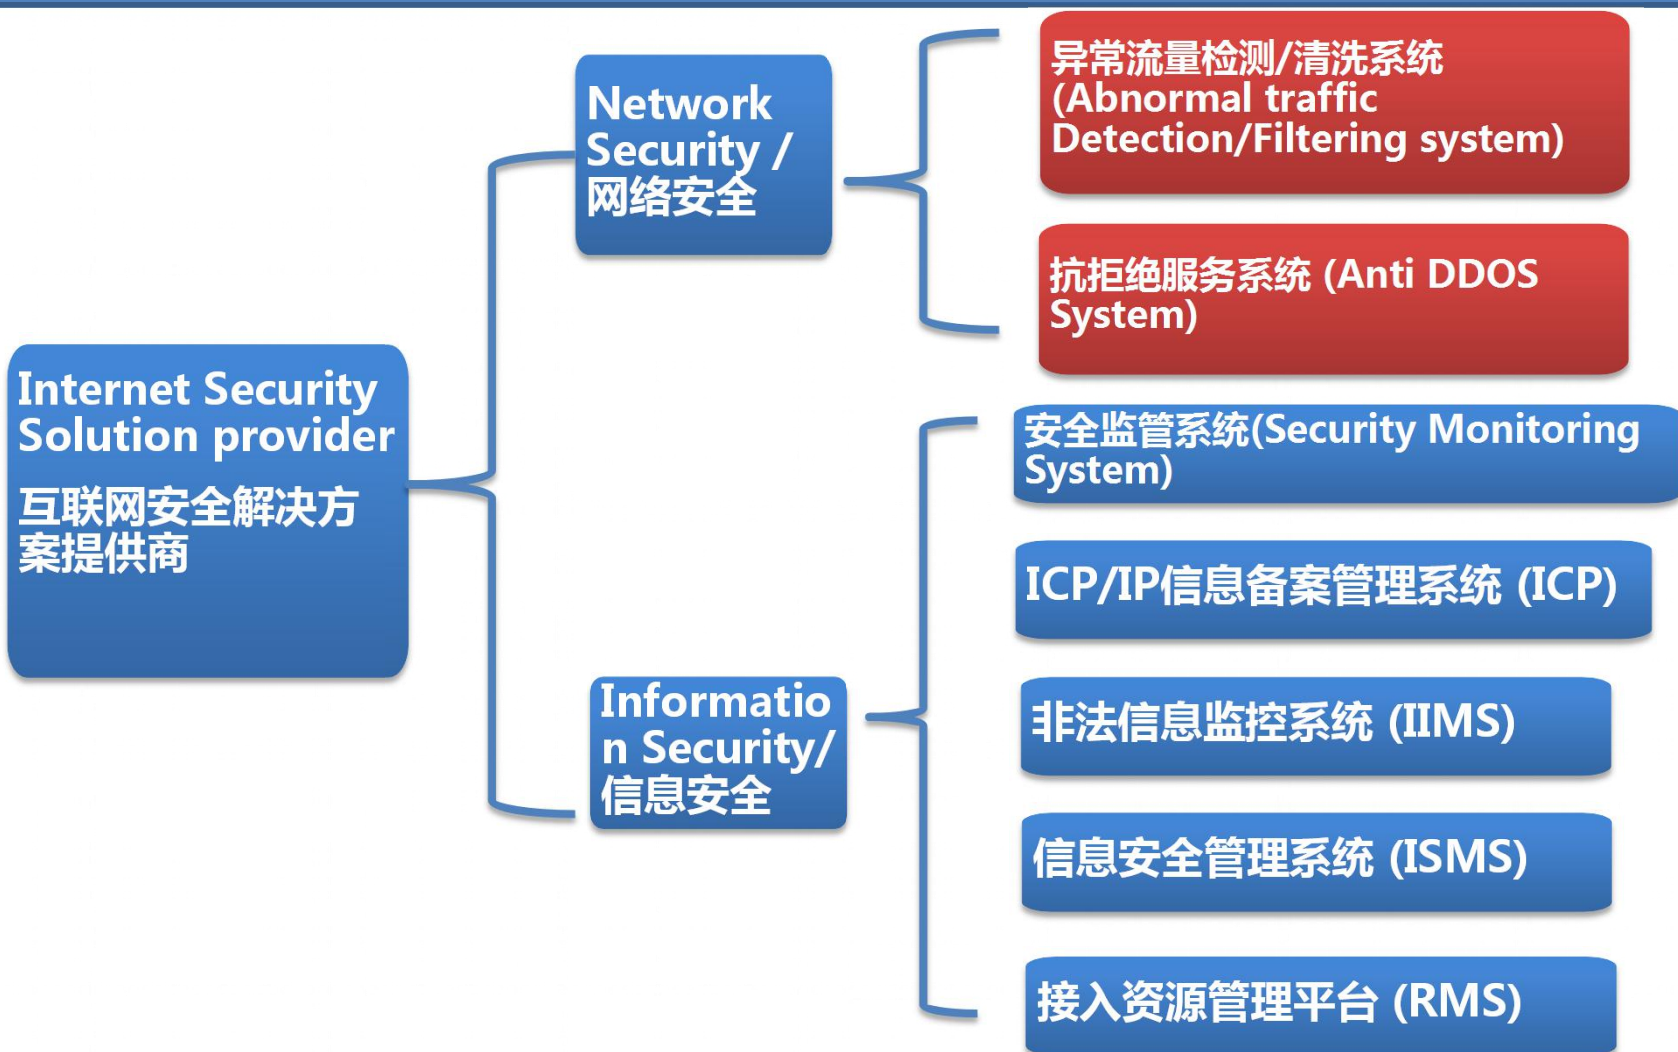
Internet Security Solution provider

互联网安全解决方案提供商

Network Security / 网络安全

异常流量检测/清洗系统 (Abnormal traffic Detection/Filtering system)

抗拒绝服务系统 (Anti DDOS System)

Information Security/ 信息安全

安全监管系统(Security Monitoring System)

ICP/IP信息备案管理系统 (ICP)

非法信息监控系统 (IIMS)

信息安全管理系统 (ISMS)

接入资源管理平台 (RMS)